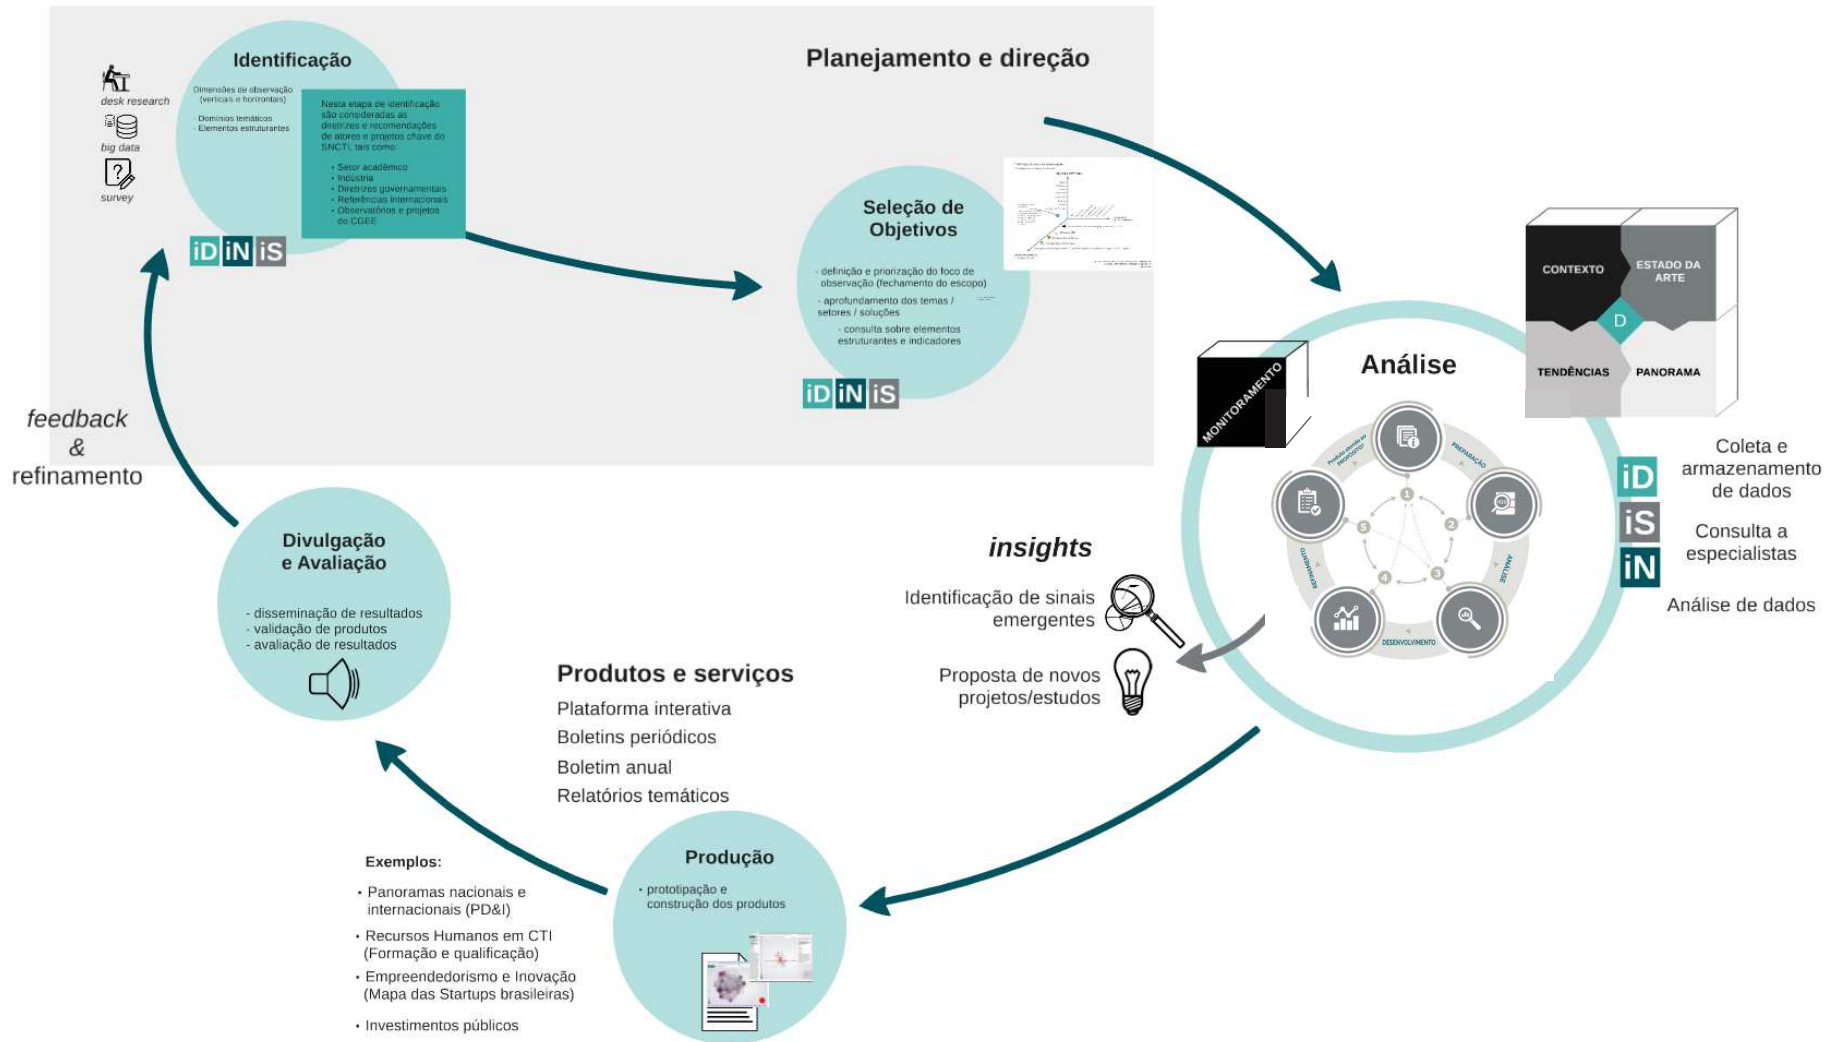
Planejamento e direção

desk research
big data
survey

Identificação

Dimensões de observação (verticais e horizontais)

· Domínios temáticos
· Elementos estruturantes

Nesta etapa de identificação são consideradas as diretrizes e recomendações de atores e projetos chave do SNCTI, tais como:

• Setor acadêmico
• Indústria
• Diretrizes governamentais
• Referências internacionais
• Observatórios e projetos do CGEE

iD iN iS

Seleção de Objetivos

· definição e priorização do foco de observação (fechamento do escopo)
· aprofundamento dos temas / setores / soluções
· consulta sobre elementos estruturantes e indicadores

iD iN iS

CONTEXTO
ESTADO DA ARTE
D
TENDÊNCIAS
PANORAMA

MONITORAMENTO

Análise

PREPARAÇÃO
ANÁLISE
DESENVOLVIMENTO
CONSOLIDAÇÃO
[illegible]

1 2 3 4 5

iD Coleta e armazenamento de dados
iS Consulta a especialistas
iN Análise de dados

feedback & refinamento

insights

Identificação de sinais emergentes

Proposta de novos projetos/estudos

Divulgação e Avaliação

- disseminação de resultados
- validação de produtos
- avaliação de resultados

Produtos e serviços

Plataforma interativa
Boletins periódicos
Boletim anual
Relatórios temáticos

Exemplos:

• Panoramas nacionais e internacionais (PD&I)
• Recursos Humanos em CTI (Formação e qualificação)
• Empreendedorismo e Inovação (Mapa das Startups brasileiras)
• Investimentos públicos

Produção

• prototipação e construção dos produtos